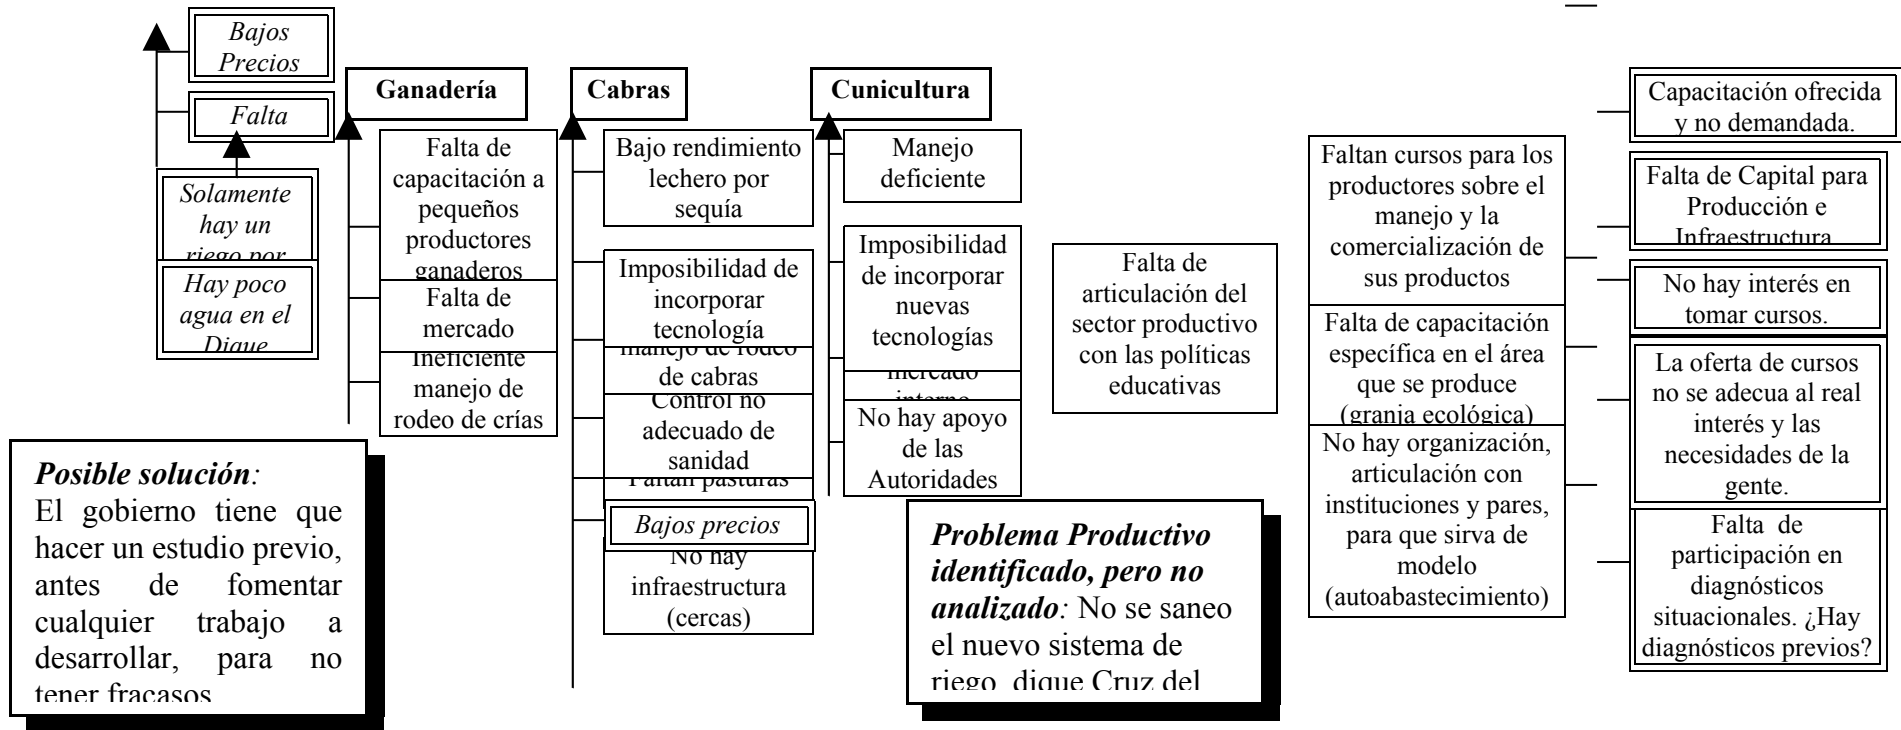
Bajos Precios

Falta

Solamente hay un riego por

Hay poco agua en el Dique

Ganadería

Falta de capacitación a pequeños productores ganaderos

Falta de mercado

Ineficiente manejo de rodeo de crías

Cabras

Bajo rendimiento lechero por sequía

Imposibilidad de incorporar tecnología

manejo de rodeo de cabras

Control no adecuado de sanidad

Faltan pasturas

Bajos precios

No hay infraestructura (cercas)

Cunicultura

Manejo deficiente

Imposibilidad de incorporar nuevas tecnologías

mercado interno

No hay apoyo de las Autoridades

Falta de articulación del sector productivo con las políticas educativas

Faltan cursos para los productores sobre el manejo y la comercialización de sus productos

Falta de capacitación específica en el área que se produce (granja ecológica)

No hay organización, articulación con instituciones y pares, para que sirva de modelo (autoabastecimiento)

Capacitación ofrecida y no demandada.

Falta de Capital para Producción e Infraestructura

No hay interés en tomar cursos.

La oferta de cursos no se adecua al real interés y las necesidades de la gente.

Falta de participación en diagnósticos situacionales. ¿Hay diagnósticos previos?

Posible solución: El gobierno tiene que hacer un estudio previo, antes de fomentar cualquier trabajo a desarrollar, para no tener fracasos

Problema Productivo identificado, pero no analizado: No se saneo el nuevo sistema de riego, dique Cruz del